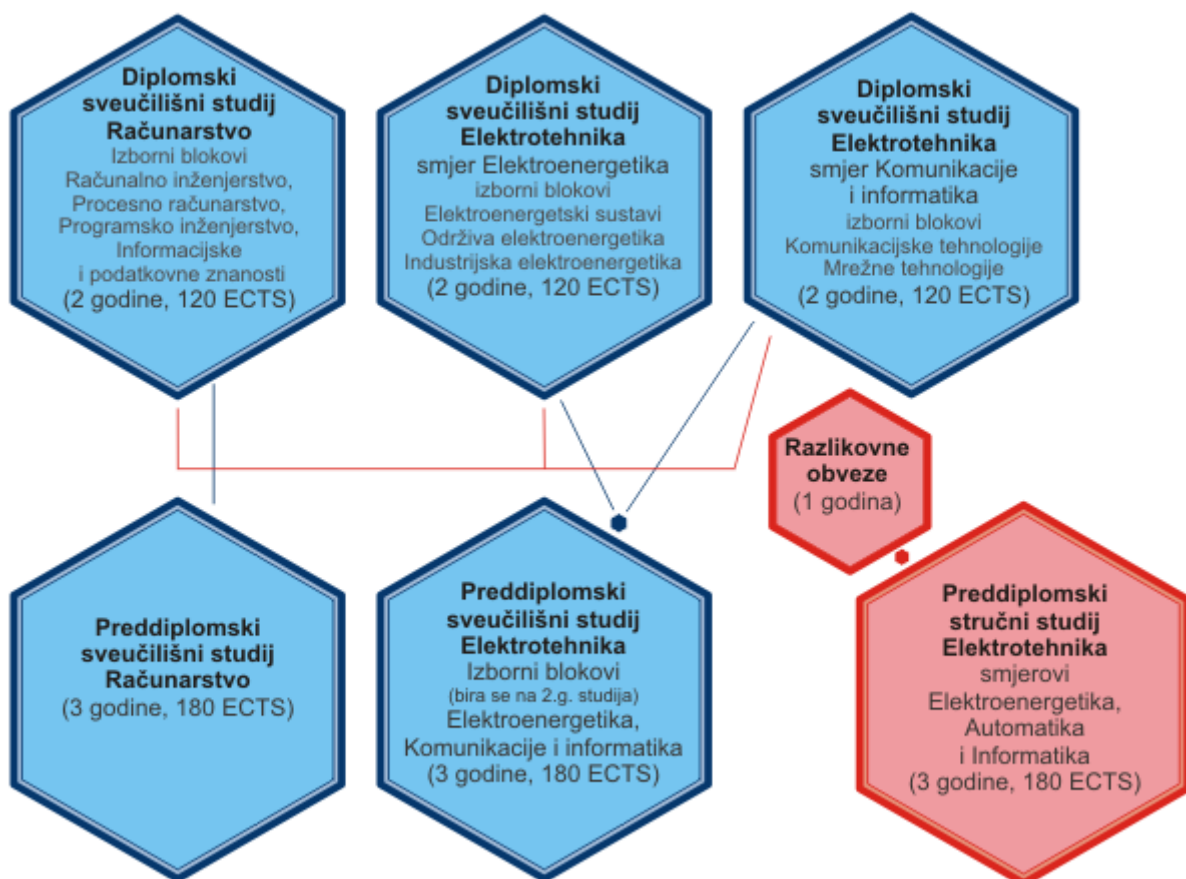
**Diplomski sveučilišni studij Računarstvo**
Izborni blokovi
Računalno inženjerstvo, Procesno računarstvo, Programsko inženjerstvo, Informacijske i podatkovne znanosti
(2 godine, 120 ECTS)

**Diplomski sveučilišni studij Elektrotehnika**
smjer Elektroenergetika
izborni blokovi
Elektroenergetski sustavi
Održiva elektroenergetika
Industrijska elektroenergetika
(2 godine, 120 ECTS)

**Diplomski sveučilišni studij Elektrotehnika**
smjer Komunikacije i informatika
izborni blokovi
Komunikacijske tehnologije
Mrežne tehnologije
(2 godine, 120 ECTS)

**Razlikovne obveze**
(1 godina)

**Preddiplomski sveučilišni studij Računarstvo**
(3 godine, 180 ECTS)

**Preddiplomski sveučilišni studij Elektrotehnika**
Izborni blokovi
(bira se na 2.g. studija)
Elektroenergetika, Komunikacije i informatika
(3 godine, 180 ECTS)

**Preddiplomski stručni studij Elektrotehnika**
smjerovi
Elektroenergetika, Automatika i Informatika
(3 godine, 180 ECTS)